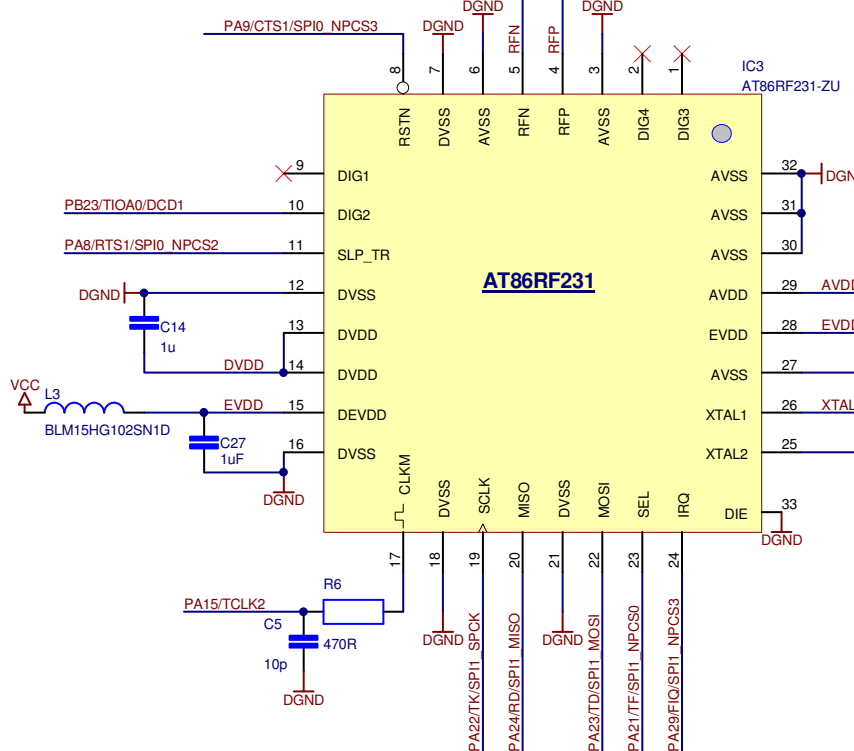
PA9/CTS1/SPI0_NPCS3
DGND
DGND
RFN
RFP
DGND
8
7
6
5
4
3
2
1
IC3
AT86RF231-ZU
RSTN
DVSS
AVSS
RFN
RFP
AVSS
DIG4
DIG3
9
DIG1
PB23/TIOA0/DCD1
10
DIG2
PA8/RTS1/SPI0_NPCS2
11
SLP_TR
DGND
12
DVSS
C14
1u
13
DVDD
DVDD
14
DVDD
VCC
L3
EVDD
15
DEVDD
BLM15HG102SN1D
C27
1uF
16
DVSS
DGND
AT86RF231
32
AVSS
DGN
31
AVSS
30
AVSS
29
AVDD
AVD
28
EVDD
EVD
27
AVSS
26
XTAL1
XTAL
25
XTAL2
33
DIE
DGND
CLKM
DVSS
SCLK
MISO
DVSS
MOSI
SEL
IRQ
17
18
19
20
21
22
23
24
R6
PA15/TCLK2
C5
470R
10p
DGND
DGND
SPCK
DGND
PA22/TK/SPI1_SPCK
PA24/RD/SPI1_MISO
PA23/TD/SPI1_MOSI
PA21/TF/SPI1_NPCS0
PA29/FIQ/SPI1_NPCS3